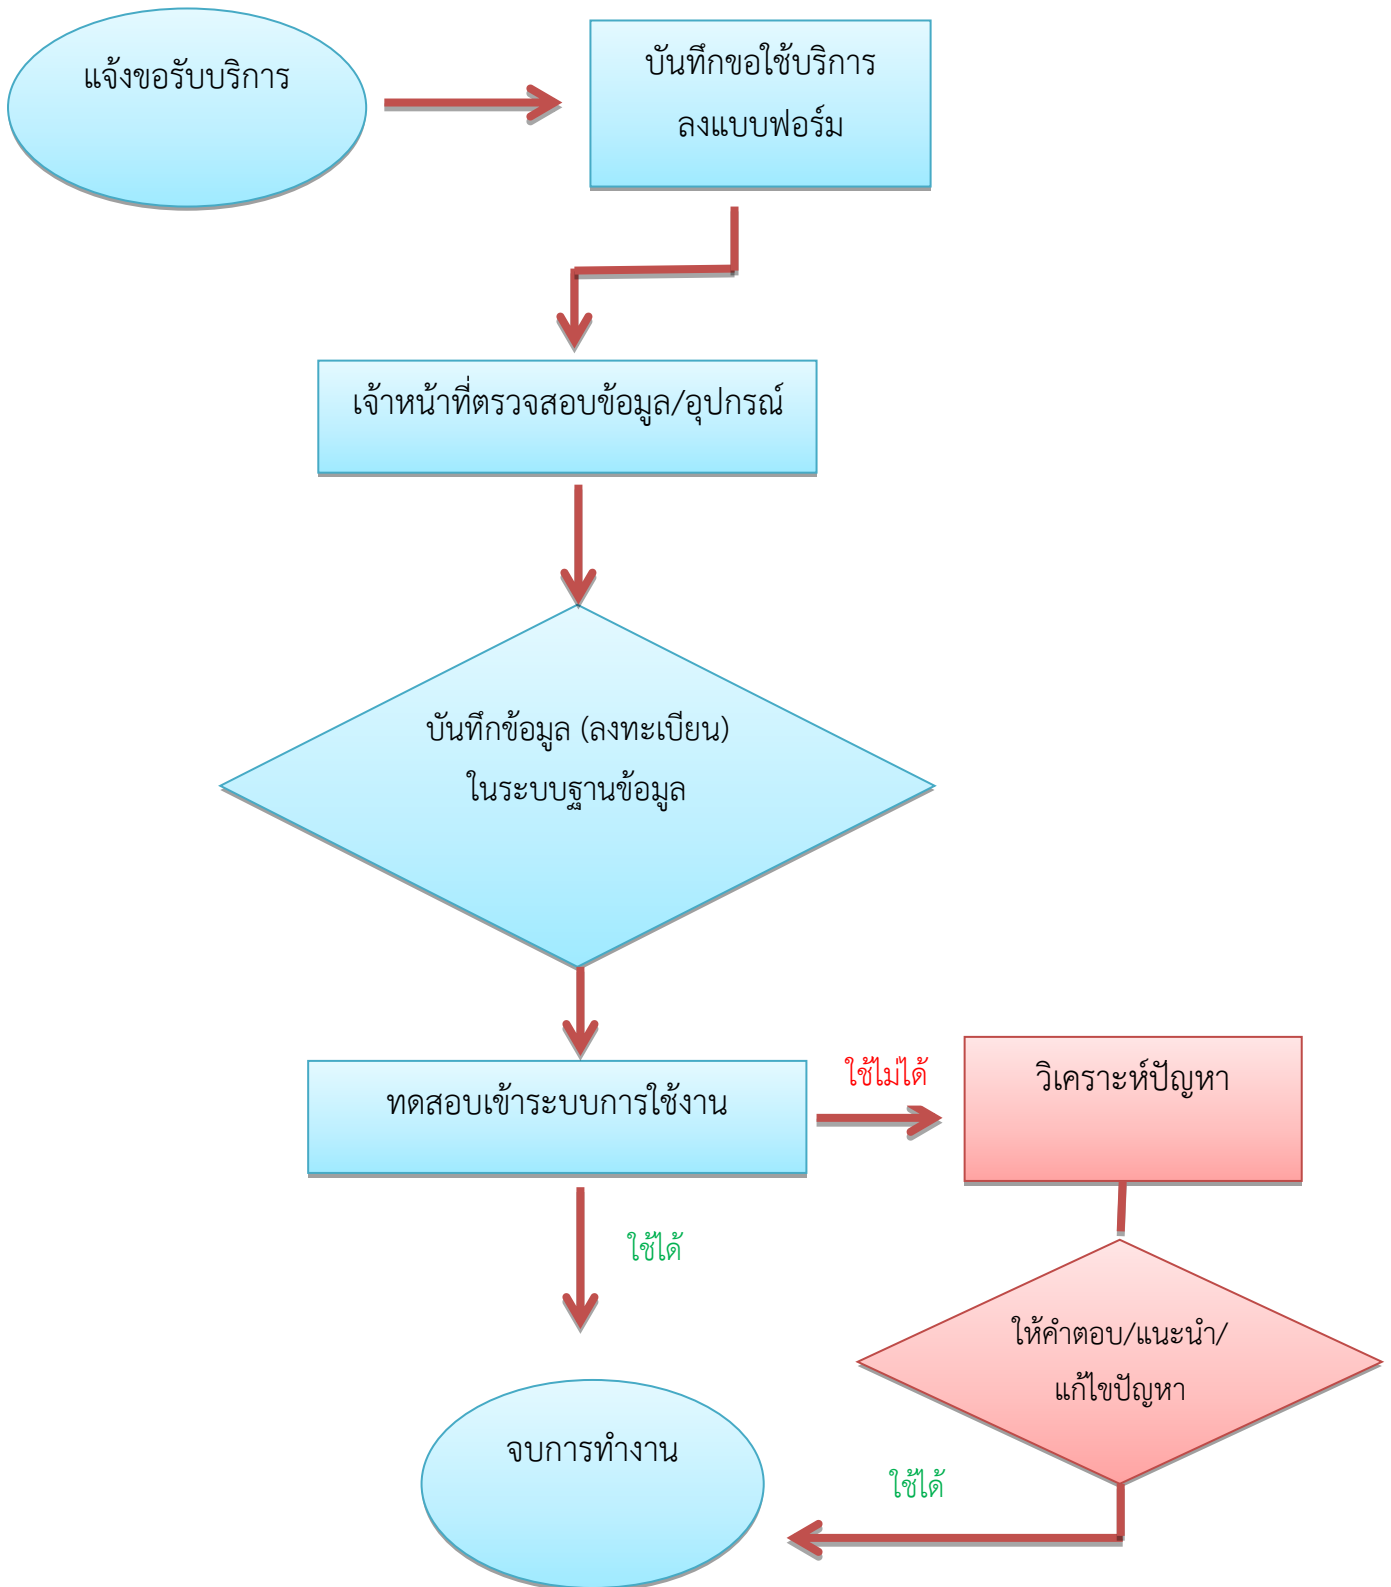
แจ้งขอรับบริการ

บันทึกขอใช้บริการ
ลงแบบฟอร์ม

เจ้าหน้าที่ตรวจสอบข้อมูล/อุปกรณ์

บันทึกข้อมูล (ลงทะเบียน)
ในระบบฐานข้อมูล

ทดสอบเข้าระบบการใช้งาน

ใช้ไม่ได้

วิเคราะห์ปัญหา

ใช้ได้

ให้คำตอบ/แนะนำ/
แก้ไขปัญหา

จบการทำงาน

ใช้ได้